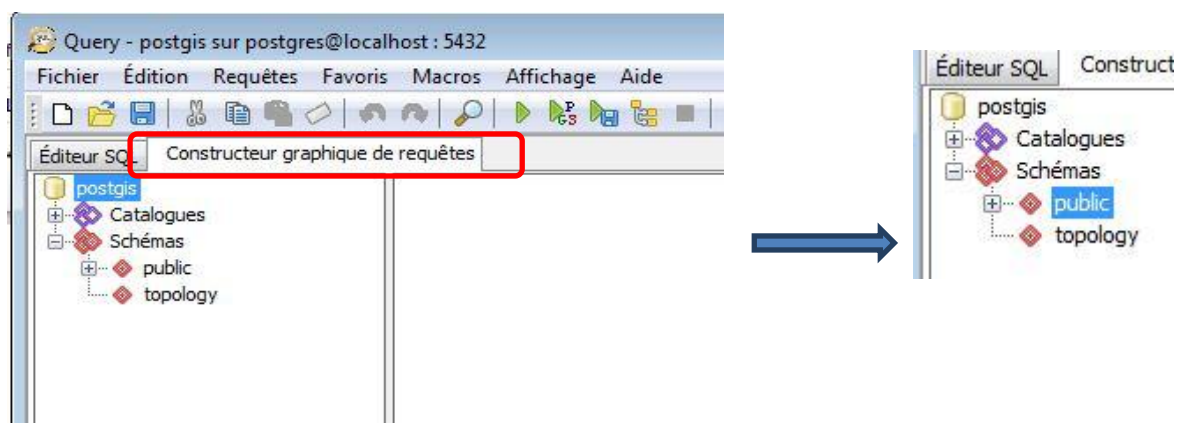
Query - postgis sur postgres@localhost : 5432

Fichier Édition Requêtes Favoris Macros Affichage Aide

Éditeur SQL Constructeur graphique de requêtes

postgis
Catalogues
Schémas
public
topology

Éditeur SQL Construct

postgis
Catalogues
Schémas
public
topology